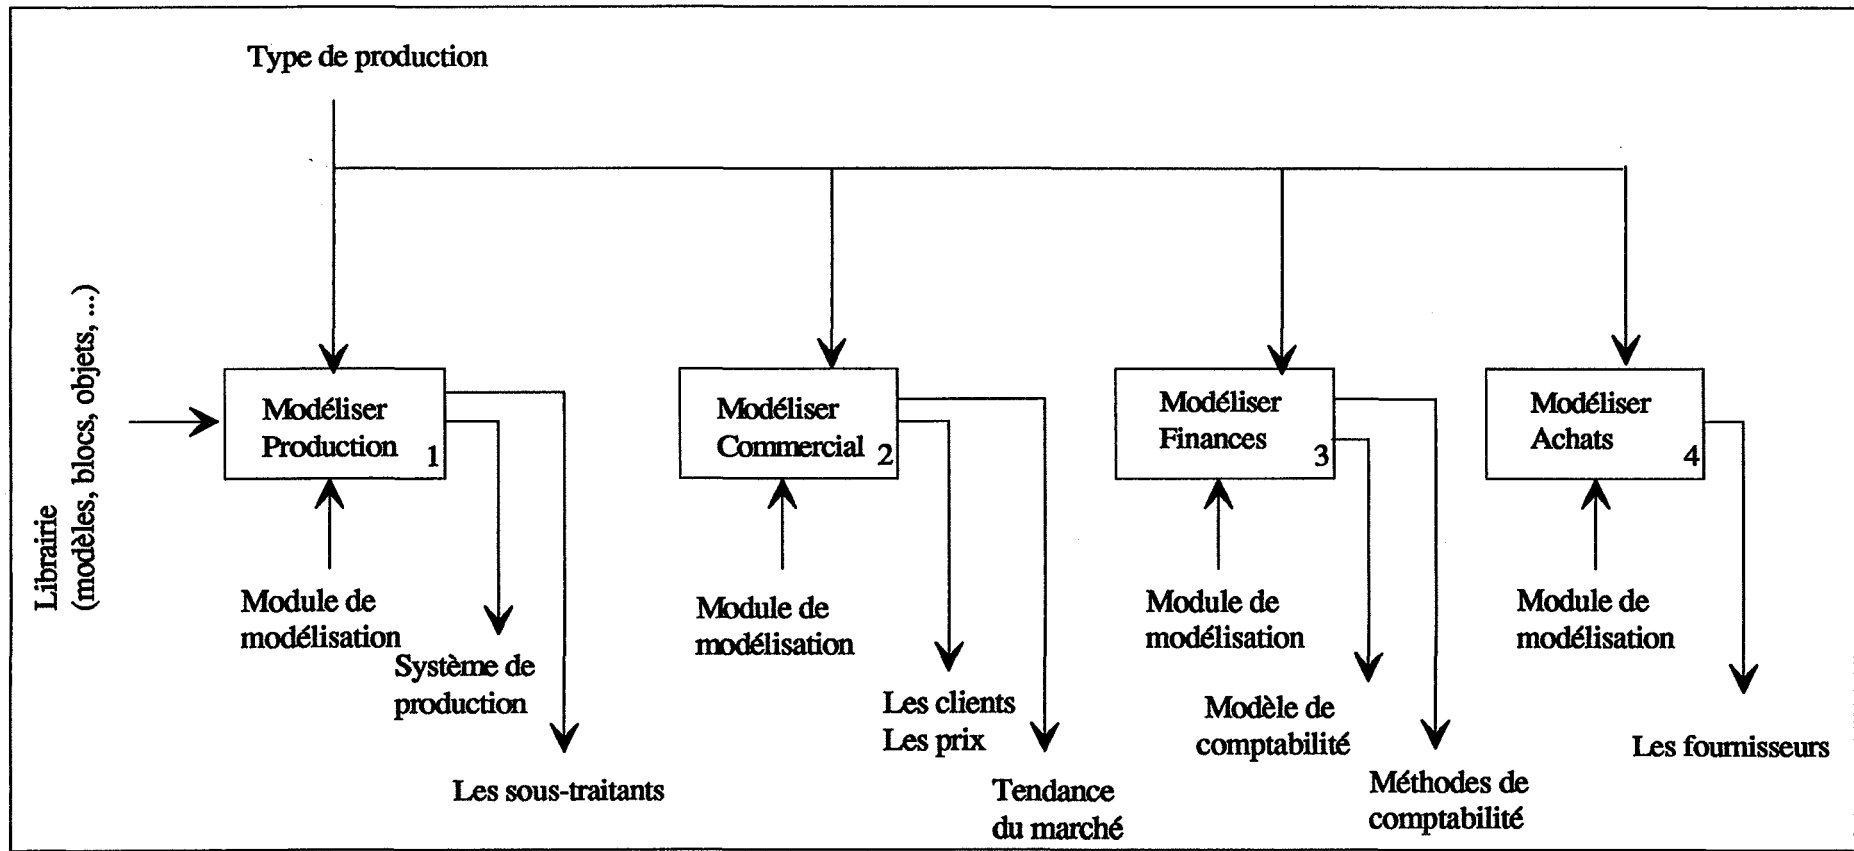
Type de production

Librairie (modèles, blocs, objets, ...)

Modéliser Production 1

Module de modélisation

Système de production

Les sous-traitants

Modéliser Commercial 2

Module de modélisation

Les clients Les prix

Tendance du marché

Modéliser Finances 3

Module de modélisation

Modèle de comptabilité

Méthodes de comptabilité

Modéliser Achats 4

Module de modélisation

Les fournisseurs